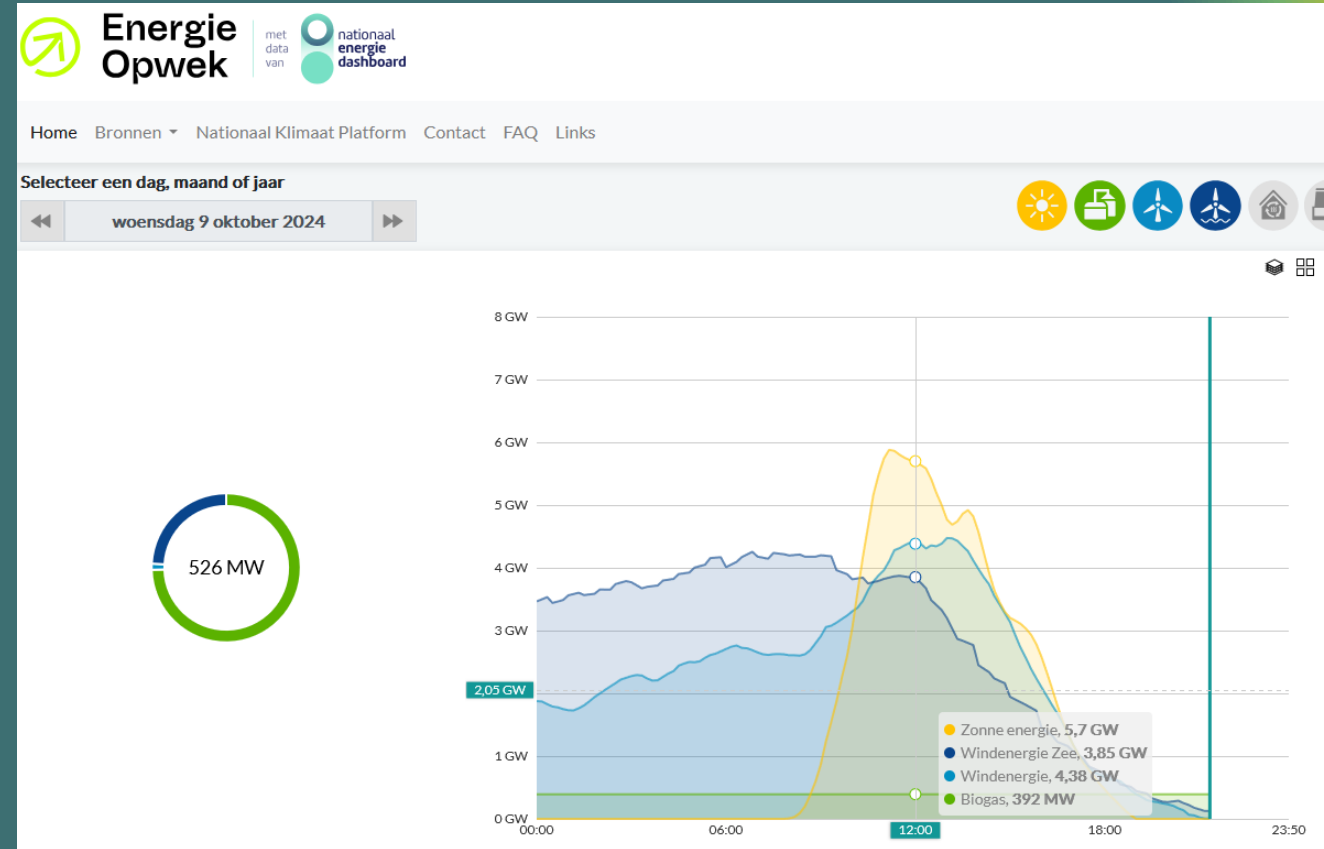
Energie Opwek

met data van

nationaal energie dashboard

Home Bronnen Nationaal Klimaat Platform Contact FAQ Links

Selecteer een dag, maand of jaar

woensdag 9 oktober 2024

526 MW

8 GW
7 GW
6 GW
5 GW
4 GW
3 GW
2,05 GW
1 GW
0 GW

00:00 06:00 12:00 18:00 23:50

Zonne energie, 5,7 GW
Windenergie Zee, 3,85 GW
Windenergie, 4,38 GW
Biogas, 392 MW